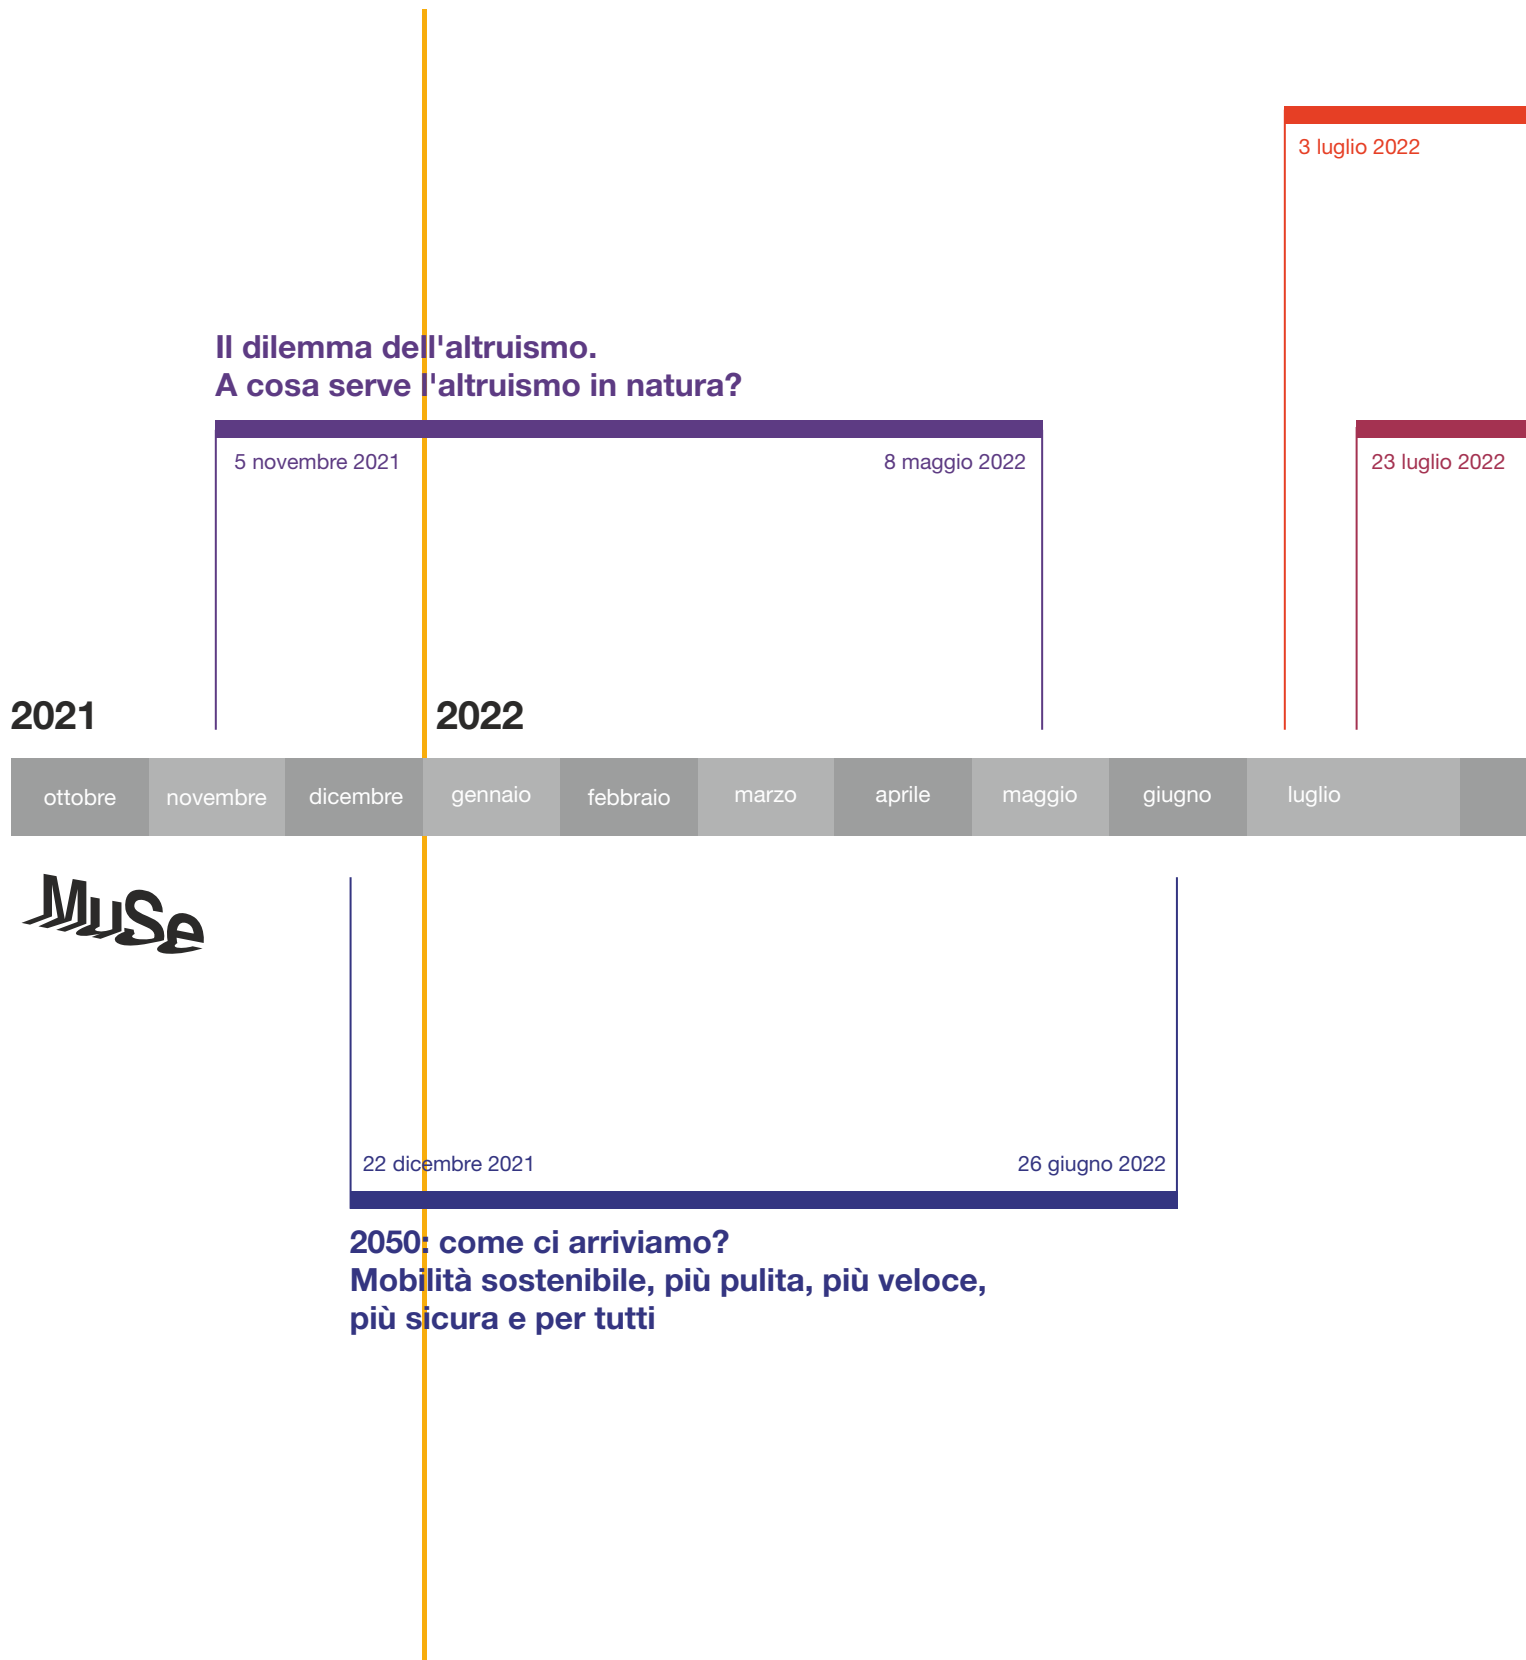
3 luglio 2022

Il dilemma dell'altruismo.
A cosa serve l'altruismo in natura?

5 novembre 2021

8 maggio 2022

23 luglio 2022

2021

2022

| ottobre | novembre | dicembre | gennaio | febbraio | marzo | aprile | maggio | giugno | luglio |
|---|---|---|---|---|---|---|---|---|---|

MuSe

22 dicembre 2021

26 giugno 2022

2050: come ci arriviamo?
Mobilità sostenibile, più pulita, più veloce, più sicura e per tutti